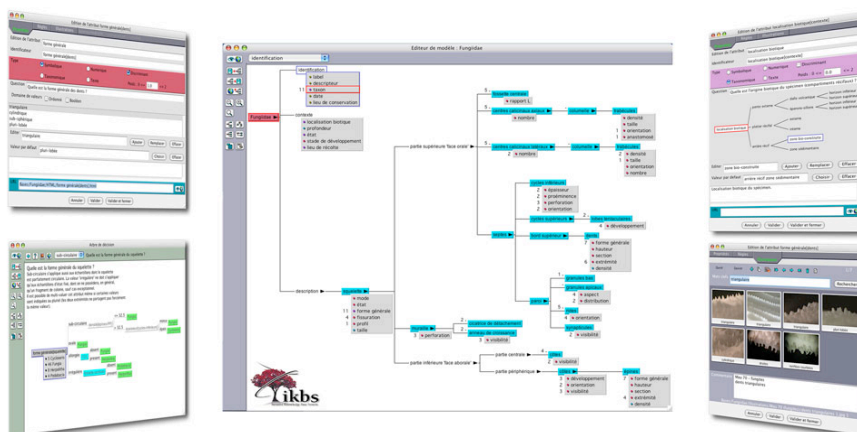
Editeur de modèle : Fungidae

identification

identification
label
descripteur
11 taxon
date
lieu de conservation

Fungidae

contexte
localisation biotique
profondeur
état
stade de développement
lieu de récolte

partie supérieure 'face orale'

fossette centrale
rapport L
nombre

septes
épaisseur
proéminence
perforation
orientation

densité
taille
orientation
anastomoses

densité
taille
orientation
nombre

développement

forme générale
hauteur
section
extrémité
densité

aspect
distribution

orientation

visibilité

description

squelette
mode
état
forme générale
fissuration
profil
taille

perforation

visibilité

partie inférieure 'face aborale'

partie centrale
visibilité

partie périphérique
développement
orientation
visibilité

forme générale
hauteur
section
extrémité
densité

ikbs

Editeur de l'attribut forme générale[coenosteum]
Identification
Type
Question
Quelle est la forme générale des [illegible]
Annuler
Valider
Valider et fermer

Editeur de l'attribut localisation biotique[contexte]
Identification
localisation biotique
Question
Quelle est l'origine biotique du spécimen
Ajouter
Remplacer
Effacer
Valeur par défaut
Choisir
Localisation biotique du spécimen.
Annuler
Valider
Valider et fermer

Arbres de décision
Quelle est la forme générale du squelette ?

Editeur de l'attribut forme générale[squelette]
Annuler
Valider
Valider et fermer